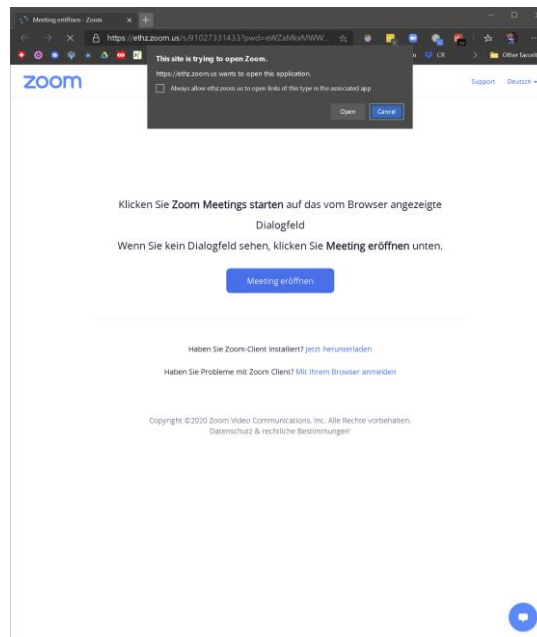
Meeting eröffnen - Zoom

https://ethz.zoom.us/s/91027331433?pwd=eWZaMkxMWW...

CR

Other favorites

zoom

Support Deutsch

This site is trying to open Zoom.

https://ethz.zoom.us wants to open this application.

Always allow ethz.zoom.us to open links of this type in the associated app

Open Cancel

Klicken Sie Zoom Meetings starten auf das vom Browser angezeigte Dialogfeld

Wenn Sie kein Dialogfeld sehen, klicken Sie Meeting eröffnen unten.

Meeting eröffnen

Haben Sie Zoom-Client installiert? Jetzt herunterladen

Haben Sie Probleme mit Zoom Client? Mit Ihrem Browser anmelden

Copyright ©2020 Zoom Video Communications, Inc. Alle Rechte vorbehalten.
Datenschutz & rechtliche Bestimmungen